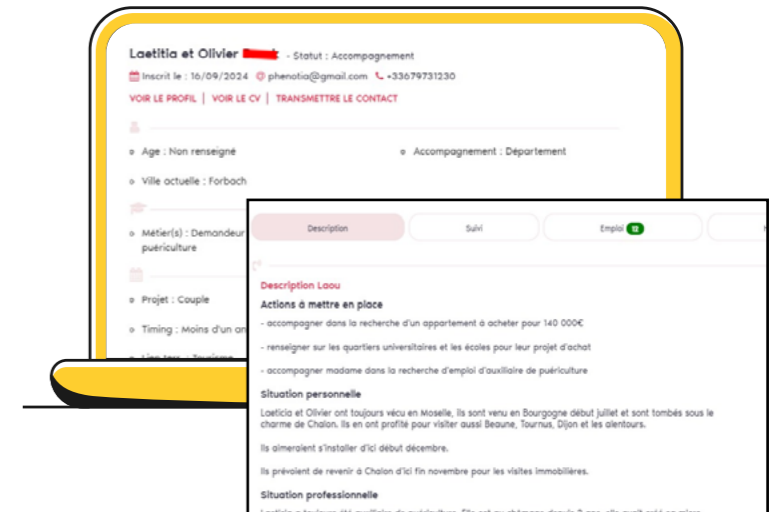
Laetitia et Olivier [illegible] - Statut : Accompagnement

Inscrit le : 16/09/2024 phenotia@gmail.com +33679731230

VOIR LE PROFIL | VOIR LE CV | TRANSMETTRE LE CONTACT

Age : Non renseigné

Accompagnement : Département

Ville actuelle : Forbach

Métier(s) : Demandeur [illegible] puériculture

Projet : Couple

Timing : Moins d'un an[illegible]

Lien ter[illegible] : Tourisme

Description

Suivi

Emploi 12

Description Laou

Actions à mettre en place

- accompagner dans la recherche d'un appartement à acheter pour 140 000€

- renseigner sur les quartiers universitaires et les écoles pour leur projet d'achat

- accompagner madame dans la recherche d'emploi d'auxiliaire de puériculture

Situation personnelle

Laeticia et Olivier ont toujours vécu en Moselle, ils sont venu en Bourgogne début juillet et sont tombés sous le charme de Chalon. Ils en ont profité pour visiter aussi Beaune, Tournus, Dijon et les alentours.

Ils aimeraient s'installer d'ici début décembre.

Ils prévoient de revenir à Chalon d'ici fin novembre pour les visites immobilières.

Situation professionnelle

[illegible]